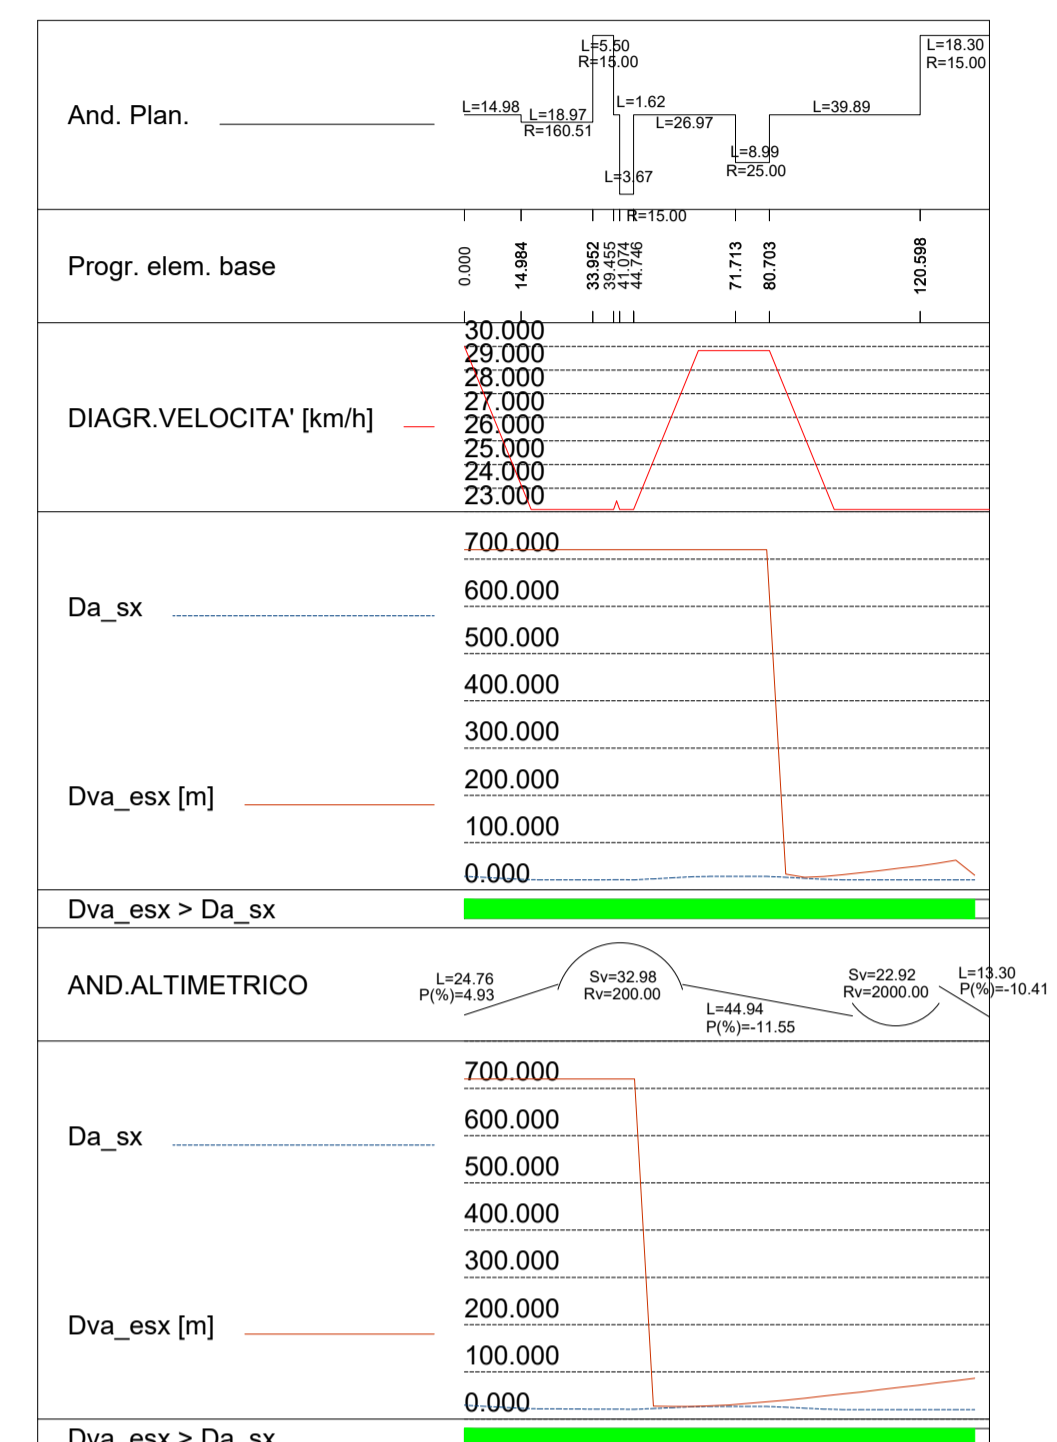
And. Plan.

L=5.50
R=15.00
L=18.30
R=15.00
L=14.98
L=18.97
R=160.51
L=1.62
L=26.97
L=39.89
L=8.99
R=25.00
L=3.67
R=15.00

Progr. elem. base

0.000
14.984
33.952
39.455
41.074
44.746
71.713
80.703
120.598

DIAGR.VELOCITA' [km/h]

30.000
29.000
28.000
27.000
26.000
25.000
24.000
23.000

Da_sx

Dva_esx [m]

700.000
600.000
500.000
400.000
300.000
200.000
100.000
0.000

Dva_esx > Da_sx

AND.ALTIMETRICO

L=24.76
P(%)=4.93
Sv=32.98
Rv=200.00
L=44.94
P(%)=-11.55
Sv=22.92
Rv=2000.00
L=13.30
P(%)=-10.41

Da_sx

Dva_esx [m]

700.000
600.000
500.000
400.000
300.000
200.000
100.000
0.000

Dva_esx > Da_sx